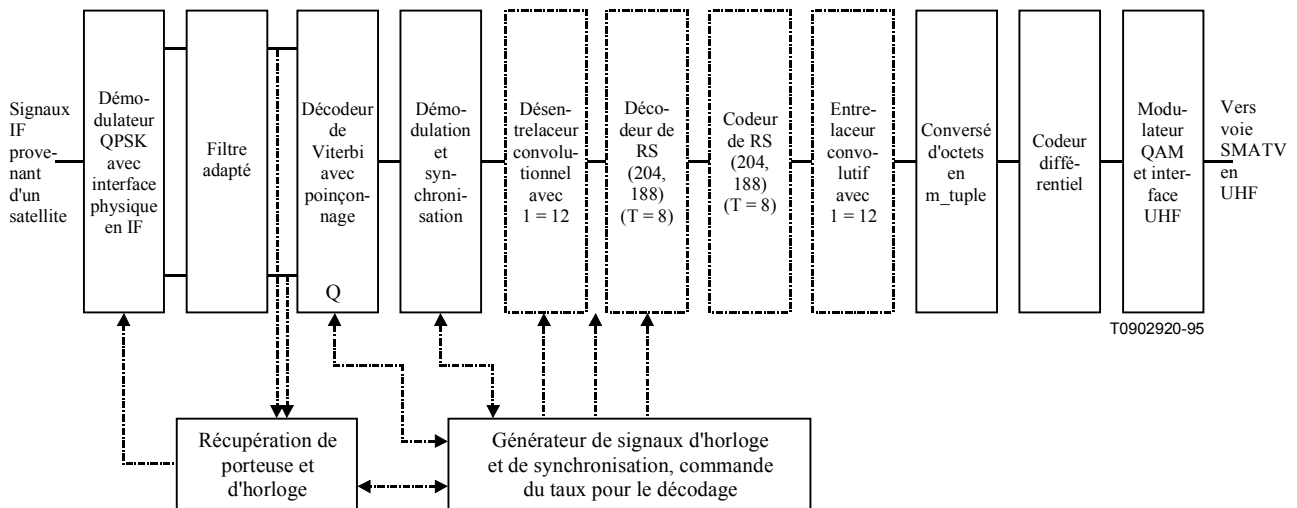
Signaux IF provenant d'un satellite

Démodulateur QPSK avec interface physique en IF

Filtre adapté

Décodeur de Viterbi avec poinçonnage

Q

Démodulation et synchronisation

Désentrelaceur convolutionnel avec 1 = 12

Décodeur de RS (204, 188) (T = 8)

Codeur de RS (204, 188) (T = 8)

Entrelaceur convolutif avec 1 = 12

Conversé d'octets en m_tuple

Codeur différentiel

Modulateur QAM et interface UHF

Vers voie SMATV en UHF

T0902920-95

Récupération de porteuse et d'horloge

Générateur de signaux d'horloge et de synchronisation, commande du taux pour le décodage